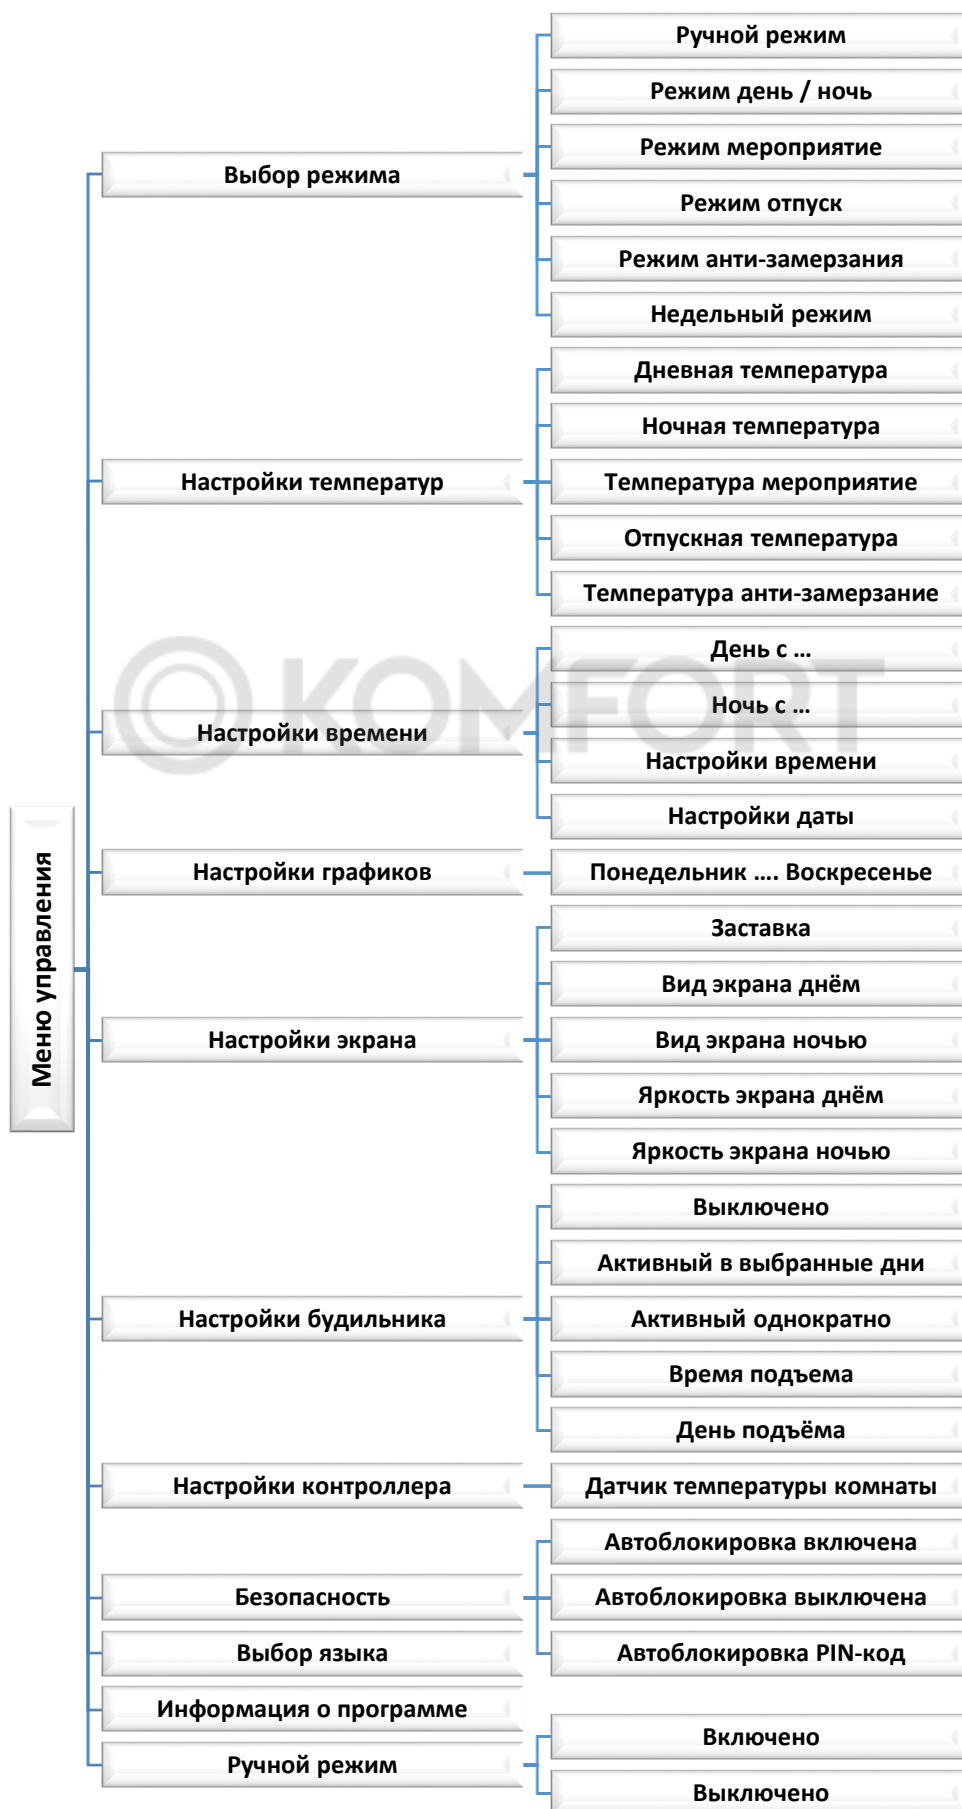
Меню управления

Выбор режима
Ручной режим
Режим день / ночь
Режим мероприятие
Режим отпуск
Режим анти-замерзания
Недельный режим

Настройки температур
Дневная температура
Ночная температура
Температура мероприятие
Отпускная температура
Температура анти-замерзание

Настройки времени
День с ...
Ночь с ...
Настройки времени
Настройки даты

Настройки графиков
Понедельник .... Воскресенье

Настройки экрана
Заставка
Вид экрана днём
Вид экрана ночью
Яркость экрана днём
Яркость экрана ночью

Настройки будильника
Выключено
Активный в выбранные дни
Активный однократно
Время подъема
День подъёма

Настройки контроллера
Датчик температуры комнаты

Безопасность
Автоблокировка включена
Автоблокировка выключена
Автоблокировка PIN-код

Выбор языка

Информация о программе

Ручной режим
Включено
Выключено

©KOMFORT